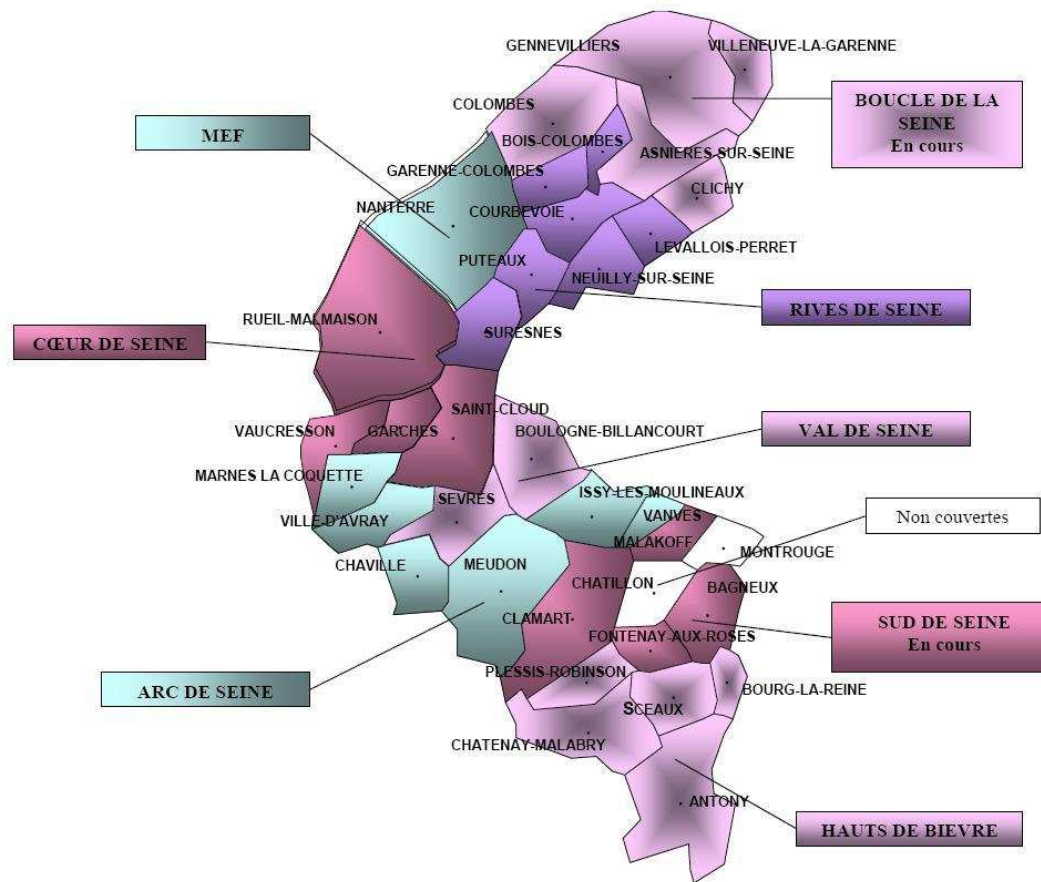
GENNEVILLIERS
VILLENEUVE-LA-GARENNE
BOUCLE DE LA SEINE
En cours
COLOMBES
MEF
BOIS-COLOMBES
ASNIERES-SUR-SEINE
GARENNE-COLOMBES
CLICHY
NANTERRE
COURBEVOIE
LEVALLOIS-PERRET
PUTEAUX
NEUILLY-SUR-SEINE
RIVES DE SEINE
RUEIL-MALMAISON
CŒUR DE SEINE
SURESNES
SAINT-CLOUD
VAUCRESSON
GARCHES
BOULOGNE-BILLANCOURT
VAL DE SEINE
MARNES LA COQUETTE
ISSY-LES-MOULINEAUX
SEVRES
VANVES
VILLE-D'AVRAY
Non couvertes
MALAKOFF
MONTROUGE
CHAVILLE
MEUDON
CHATILLON
BAGNEUX
CLAMART
SUD DE SEINE
En cours
FONTENAY-AUX-ROSES
PLESSIS-ROBINSON
ARC DE SEINE
BOURG-LA-REINE
SCEAUX
CHATENAY-MALABRY
ANTONY
HAUTS DE BIEVRE